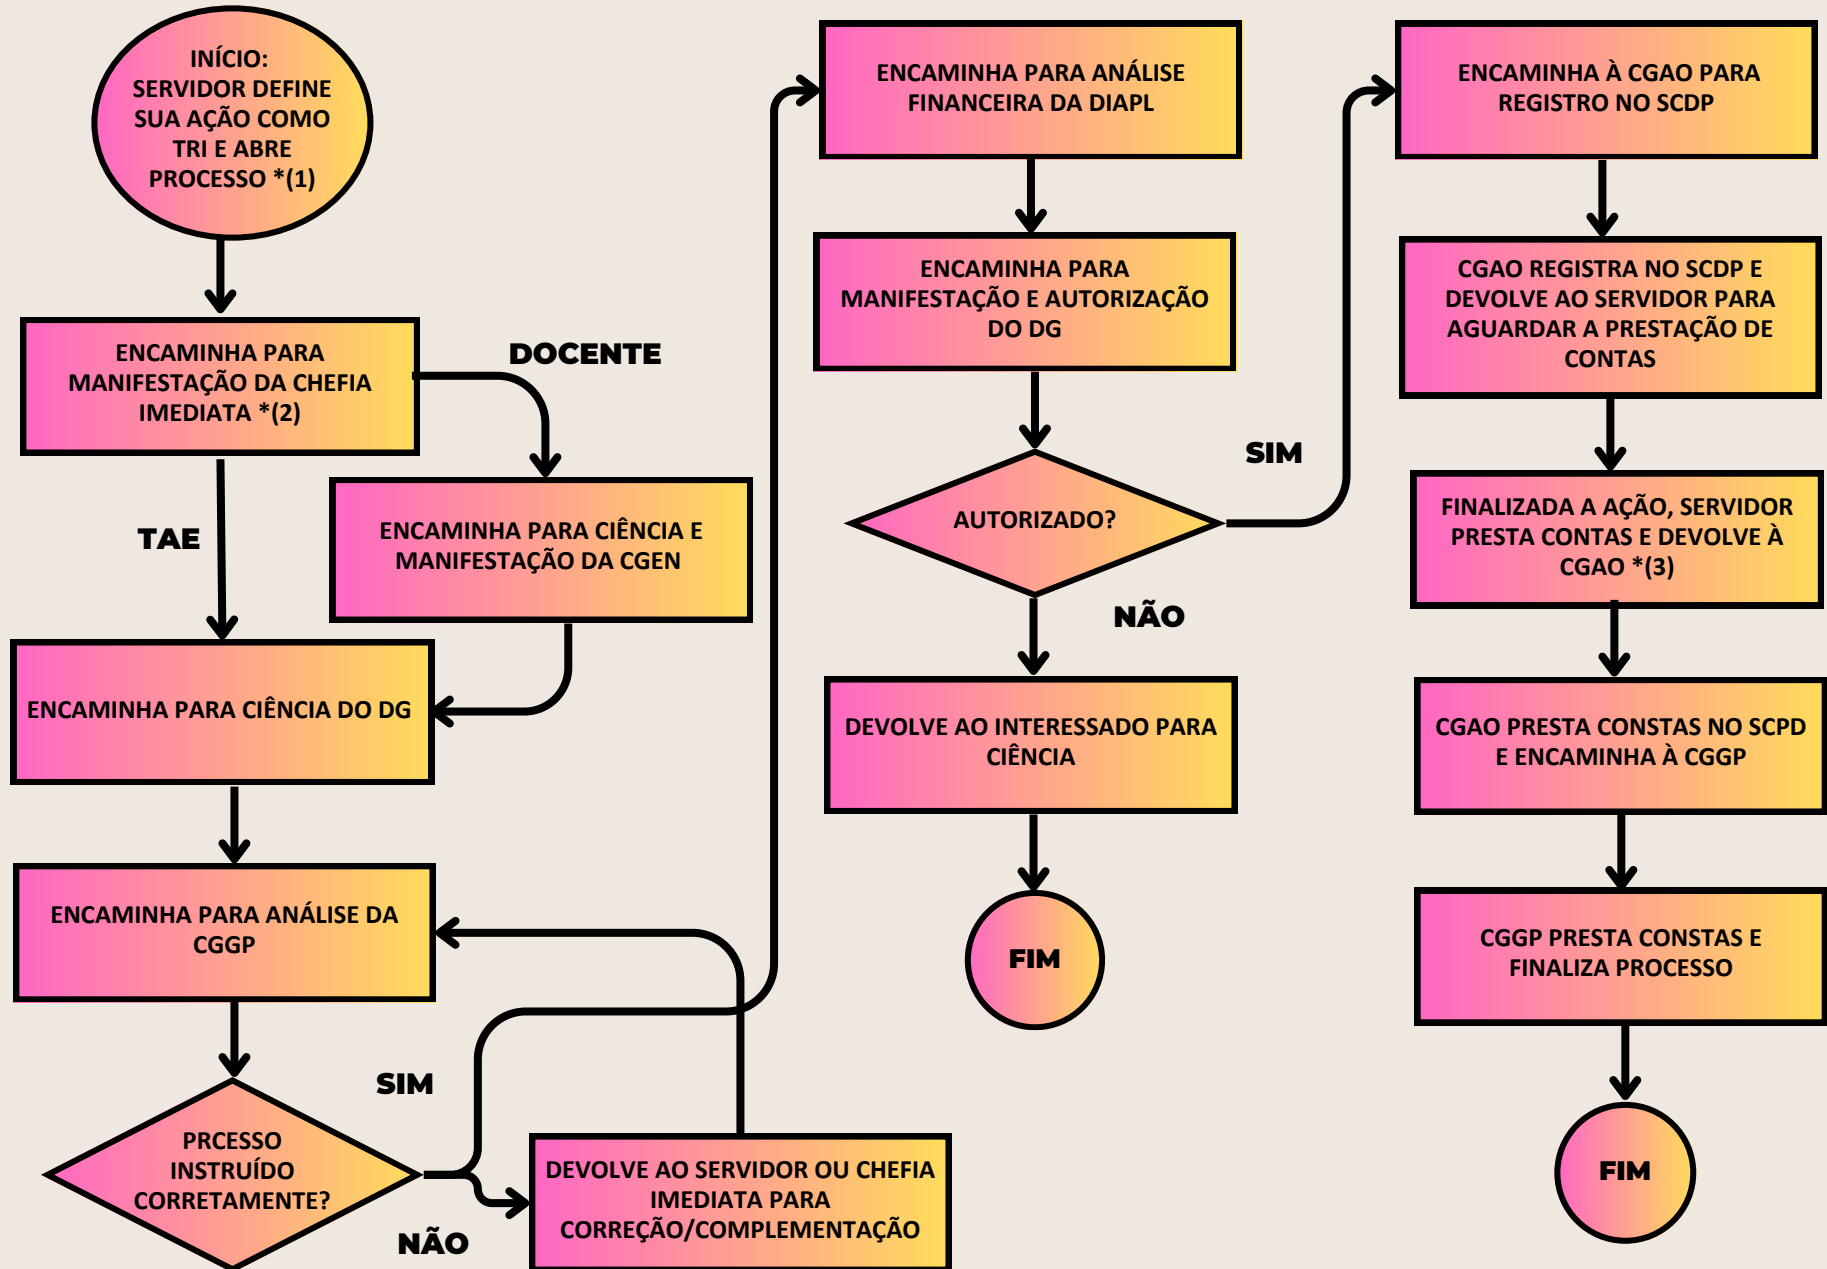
INÍCIO: SERVIDOR DEFINE SUA AÇÃO COMO TRI E ABRE PROCESSO *(1)

ENCAMINHA PARA MANIFESTAÇÃO DA CHEFIA IMEDIATA *(2)

DOCENTE

TAE

ENCAMINHA PARA CIÊNCIA E MANIFESTAÇÃO DA CGEN

ENCAMINHA PARA CIÊNCIA DO DG

ENCAMINHA PARA ANÁLISE DA CGGP

SIM

PRCESSO INSTRUÍDO CORRETAMENTE?

NÃO

DEVOLVE AO SERVIDOR OU CHEFIA IMEDIATA PARA CORREÇÃO/COMPLEMENTAÇÃO

ENCAMINHA PARA ANÁLISE FINANCEIRA DA DIAPL

ENCAMINHA PARA MANIFESTAÇÃO E AUTORIZAÇÃO DO DG

AUTORIZADO?

SIM

NÃO

DEVOLVE AO INTERESSADO PARA CIÊNCIA

FIM

ENCAMINHA À CGAO PARA REGISTRO NO SCDP

CGAO REGISTRA NO SCDP E DEVOLVE AO SERVIDOR PARA AGUARDAR A PRESTAÇÃO DE CONTAS

FINALIZADA A AÇÃO, SERVIDOR PRESTA CONTAS E DEVOLVE À CGAO *(3)

CGAO PRESTA CONSTAS NO SCPD E ENCAMINHA À CGGP

CGGP PRESTA CONSTAS E FINALIZA PROCESSO

FIM